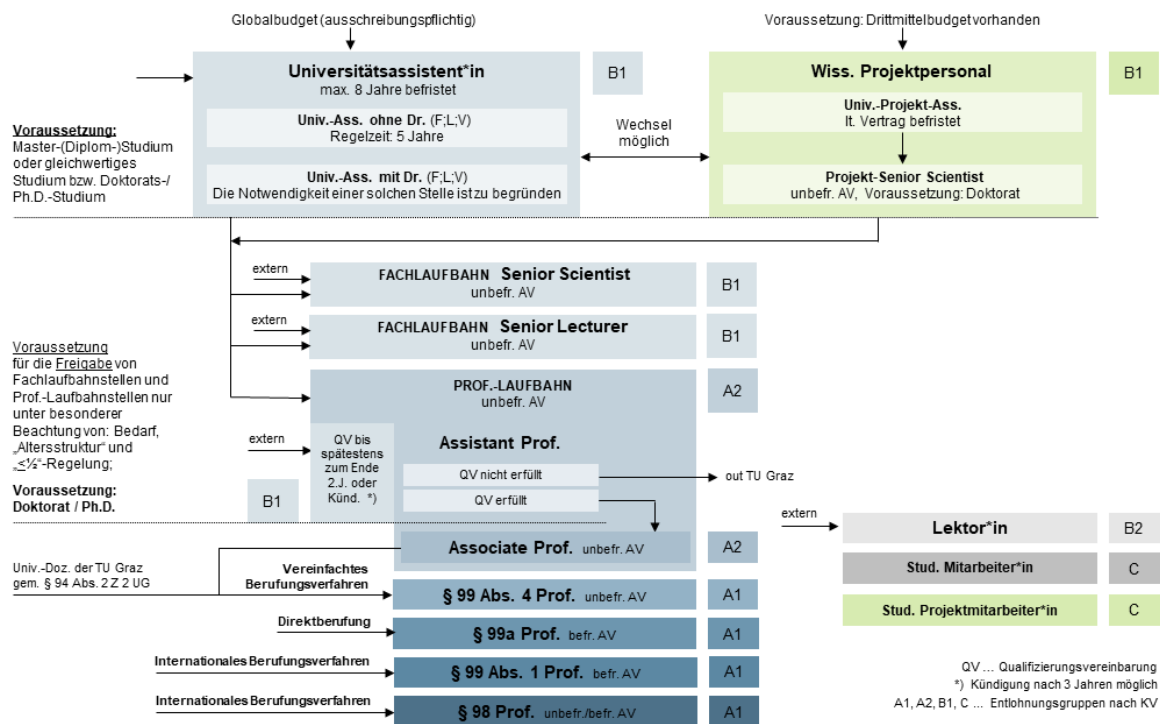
Globalbudget (ausschreibungspflichtig)

Voraussetzung: Drittmittelbudget vorhanden

Universitätsassistent*in
max. 8 Jahre befristet

B1

Univ.-Ass. ohne Dr. (F;L;V)
Regelzeit: 5 Jahre

Univ.-Ass. mit Dr. (F;L;V)
Die Notwendigkeit einer solchen Stelle ist zu begründen

Wechsel möglich

Wiss. Projektpersonal

B1

Univ.-Projekt-Ass.
lt. Vertrag befristet

Projekt-Senior Scientist
unbefr. AV, Voraussetzung: Doktorat

Voraussetzung:
Master-(Diplom-)Studium oder gleichwertiges Studium bzw. Doktorats-/ Ph.D.-Studium

extern

FACHLAUFBAHN Senior Scientist
unbefr. AV

B1

extern

FACHLAUFBAHN Senior Lecturer
unbefr. AV

B1

Voraussetzung für die Freigabe von Fachlaufbahnstellen und Prof.-Laufbahnstellen nur unter besonderer Beachtung von: Bedarf, „Altersstruktur“ und „≤½“-Regelung;

PROF.-LAUFBAHN
unbefr. AV

A2

extern

QV bis spätestens zum Ende 2.J. oder Künd. *)

Assistant Prof.

QV nicht erfüllt

out TU Graz

QV erfüllt

Voraussetzung:
Doktorat / Ph.D.

B1

extern

Lektor*in

B2

Stud. Mitarbeiter*in

C

Stud. Projektmitarbeiter*in

C

Associate Prof. unbefr. AV

A2

Univ.-Doz. der TU Graz gem. § 94 Abs. 2 Z 2 UG

Vereinfachtes Berufungsverfahren

§ 99 Abs. 4 Prof. unbefr. AV

A1

Direktberufung

§ 99a Prof. befr. AV

A1

Internationales Berufungsverfahren

§ 99 Abs. 1 Prof. befr. AV

A1

Internationales Berufungsverfahren

§ 98 Prof. unbefr./befr. AV

A1

QV … Qualifizierungsvereinbarung
*) Kündigung nach 3 Jahren möglich
A1, A2, B1, C … Entlohnungsgruppen nach KV